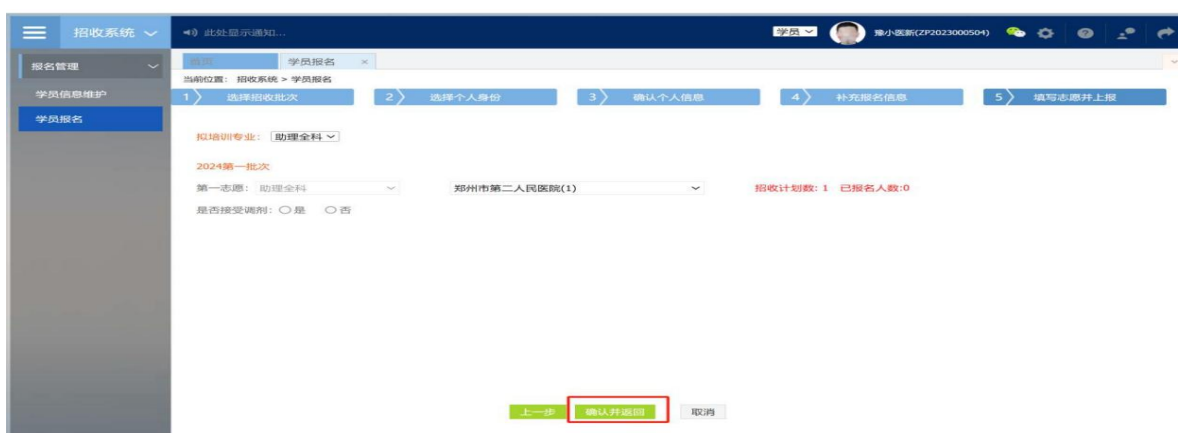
招收系统

此处显示通知...

学员

豫小医新(ZP2023000504)

报名管理

学员信息维护

学员报名

首页

学员报名 ×

当前位置：招收系统 > 学员报名

1 选择招收批次

2 选择个人身份

3 确认个人信息

4 补充报名信息

5 填写志愿并上报

拟培训专业：助理全科

2024第一批次

第一志愿：助理全科

郑州市第二人民医院(1)

招收计划数：1 已报名人数:0

是否接受调剂：○是 ○否

上一步

确认并返回

取消